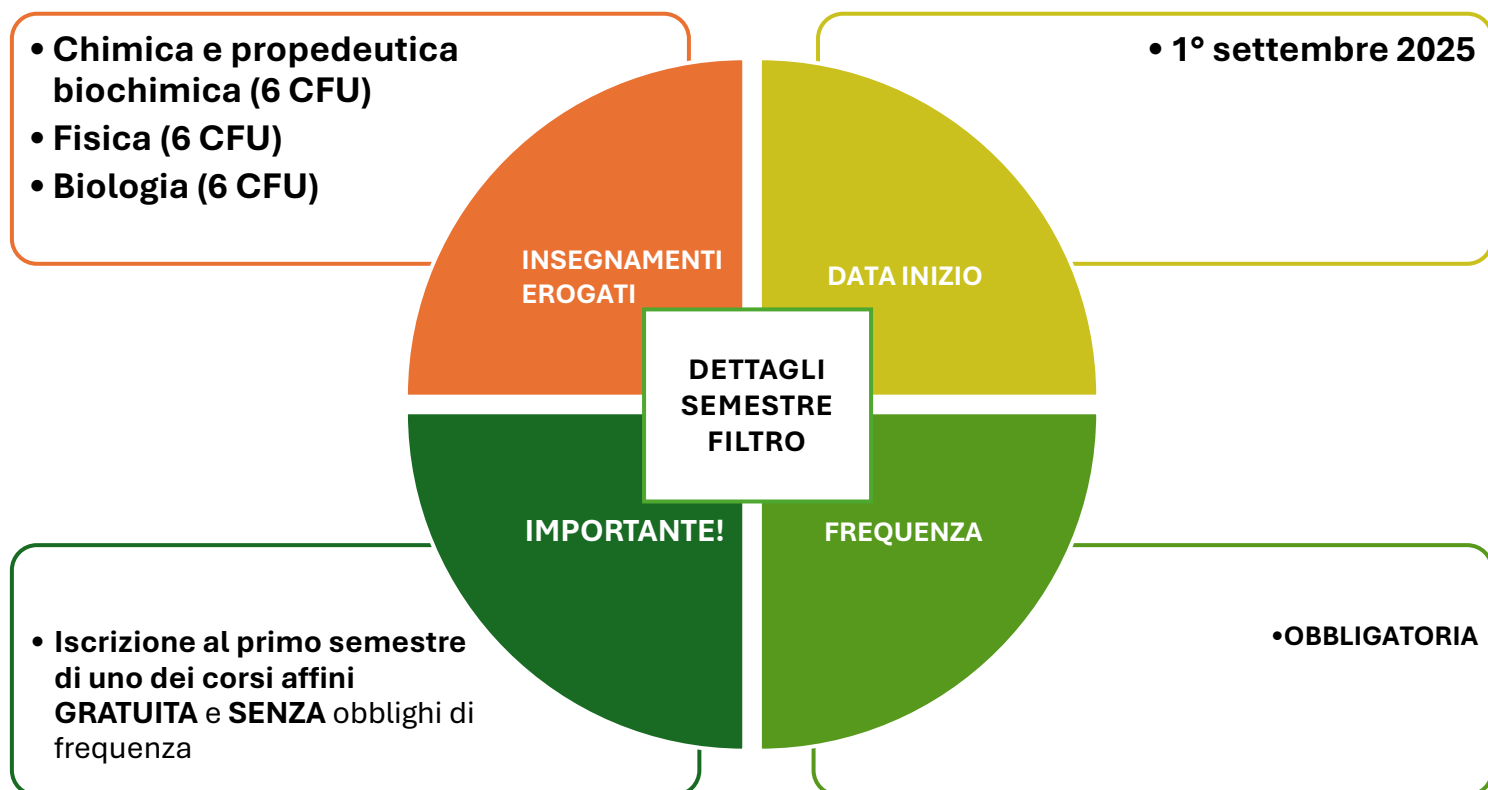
• Chimica e propedeutica biochimica (6 CFU)
• Fisica (6 CFU)
• Biologia (6 CFU)

• 1° settembre 2025

INSEGNAMENTI EROGATI

DATA INIZIO

DETTAGLI SEMESTRE FILTRO

IMPORTANTE!

FREQUENZA

• Iscrizione al primo semestre di uno dei corsi affini GRATUITA e SENZA obblighi di frequenza

•OBBLIGATORIA